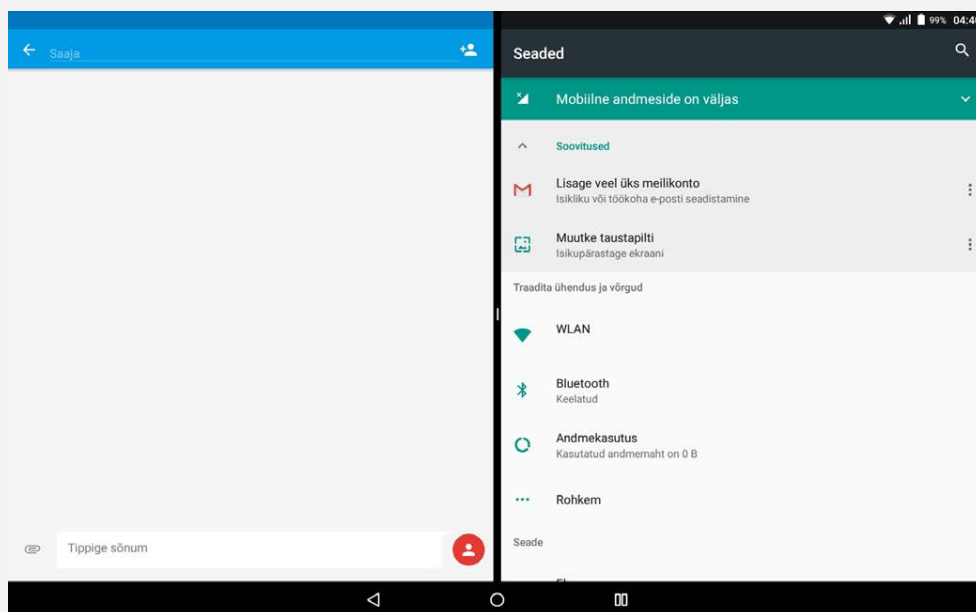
Saaja

Tippige sõnum

99% 04:4

Seaded

Mobiilne andmeside on väljas

Soovitused

Lisage veel üks meilikonto
Isikliku või töökoha e-posti seadistamine

Muutke taustapilti
Isikupärastage ekraani

Traadita ühendus ja võrgud

WLAN

Bluetooth
Keelatud

Andmekasutus
Kasutatud andmemaht on 0 B

Rohkem

Seade

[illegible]